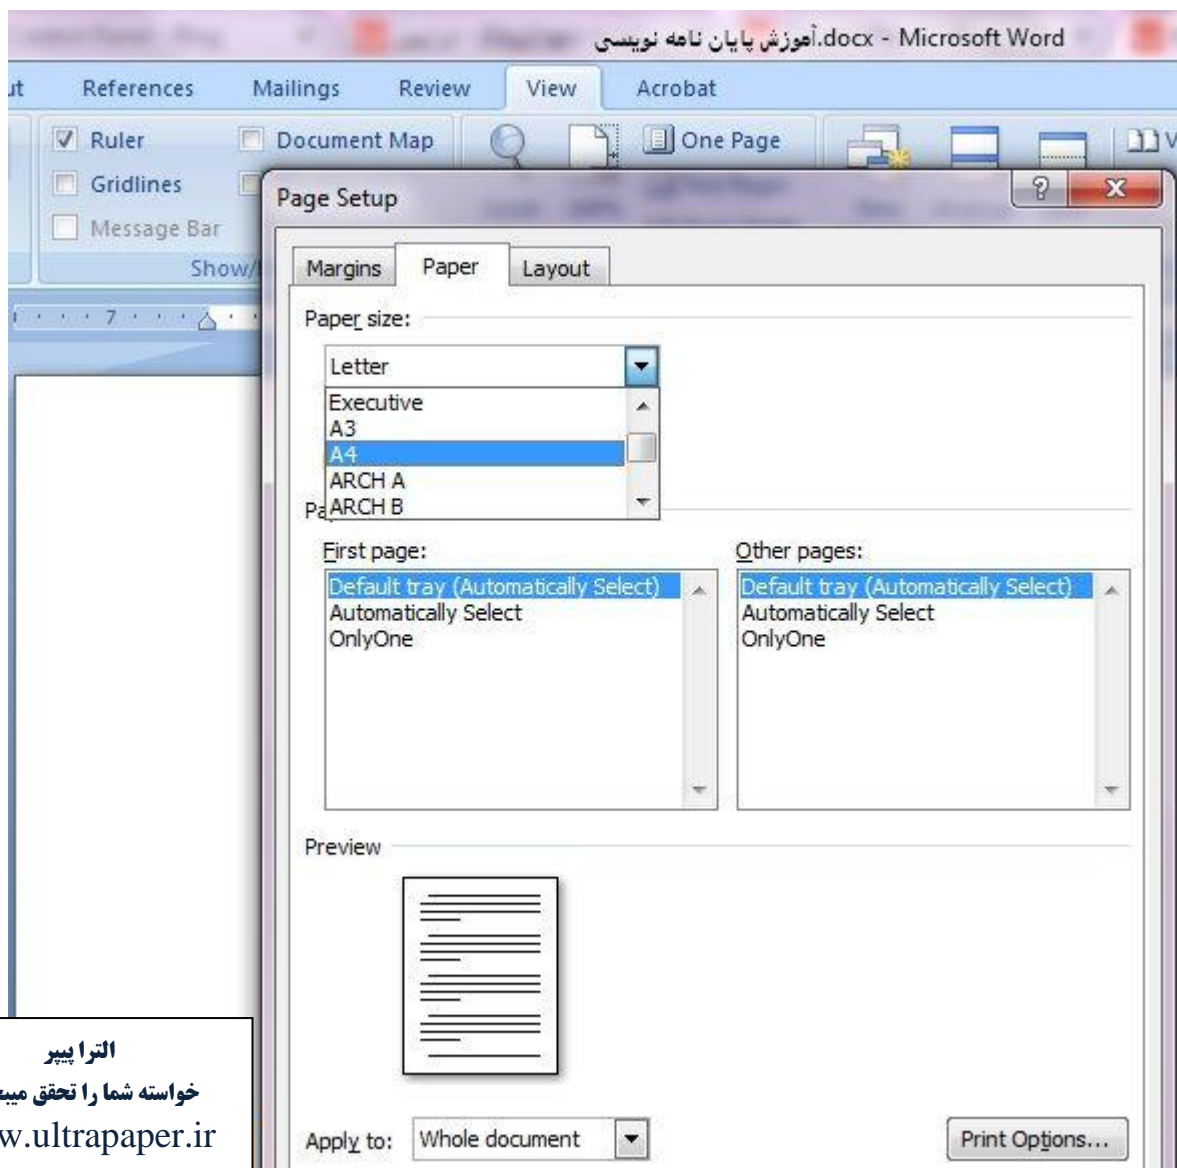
آموزش پایان نامه نویسی.docx - Microsoft Word

ut References Mailings Review View Acrobat

Ruler
Gridlines
Message Bar
Document Map
One Page
Show/

Page Setup

Margins Paper Layout

Paper size:

Letter
Executive
A3
A4
ARCH A
ARCH B

Pa

First page:
Default tray (Automatically Select)
Automatically Select
OnlyOne

Other pages:
Default tray (Automatically Select)
Automatically Select
OnlyOne

Preview

Apply to: Whole document

Print Options...

التراپیپر
خواسته شما را تحقق میب
w.ultrapaper.ir